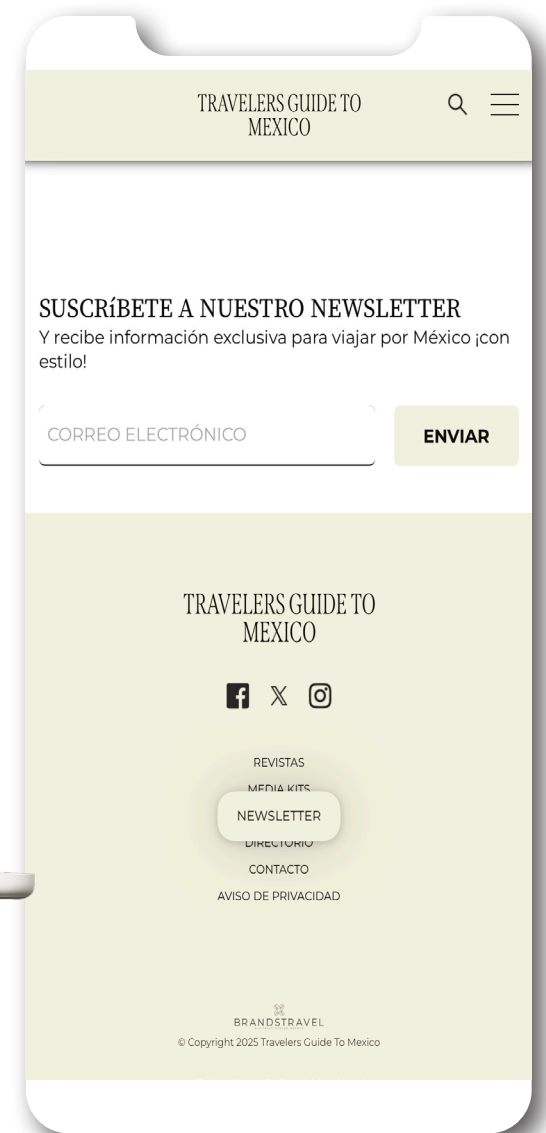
TRAVELERS GUIDE TO MEXICO

SUSCRíBETE A NUESTRO NEWSLETTER
Y recibe información exclusiva para viajar por México ¡con estilo!

CORREO ELECTRÓNICO

ENVIAR

TRAVELERS GUIDE TO MEXICO

REVISTAS
MEDIA KITS
NEWSLETTER
DIRECTORIO
CONTACTO
AVISO DE PRIVACIDAD

BRANDSTRAVEL
© Copyright 2025 Travelers Guide To Mexico